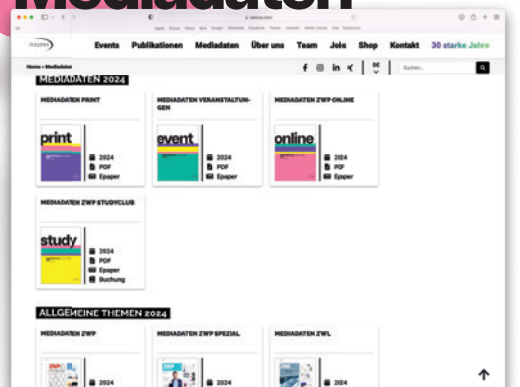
Mediadaten

nwpeu.com

Apple iCloud Yahoo Bing Google Wikipedia Facebook Twitter LinkedIn Weather Online Yelp TripAdvisor

Events Publikationen Mediadaten Über uns Team Jobs Shop Kontakt 30 starke Jahre

Home » Mediadaten

DE

Suchen...

MEDIADATEN 2024

MEDIADATEN PRINT

print

2024
PDF
Epaper

MEDIADATEN VERANSTALTUNGEN

event

2024
PDF
Epaper

MEDIADATEN ZWP ONLINE

online

2024
PDF
Epaper

MEDIADATEN ZWP STUDYCLUB

study

2024
PDF
Epaper
Buchung

ALLGEMEINE THEMEN 2024

MEDIADATEN ZWP

2024

MEDIADATEN ZWP SPEZIAL

2024

MEDIADATEN ZWL

2024